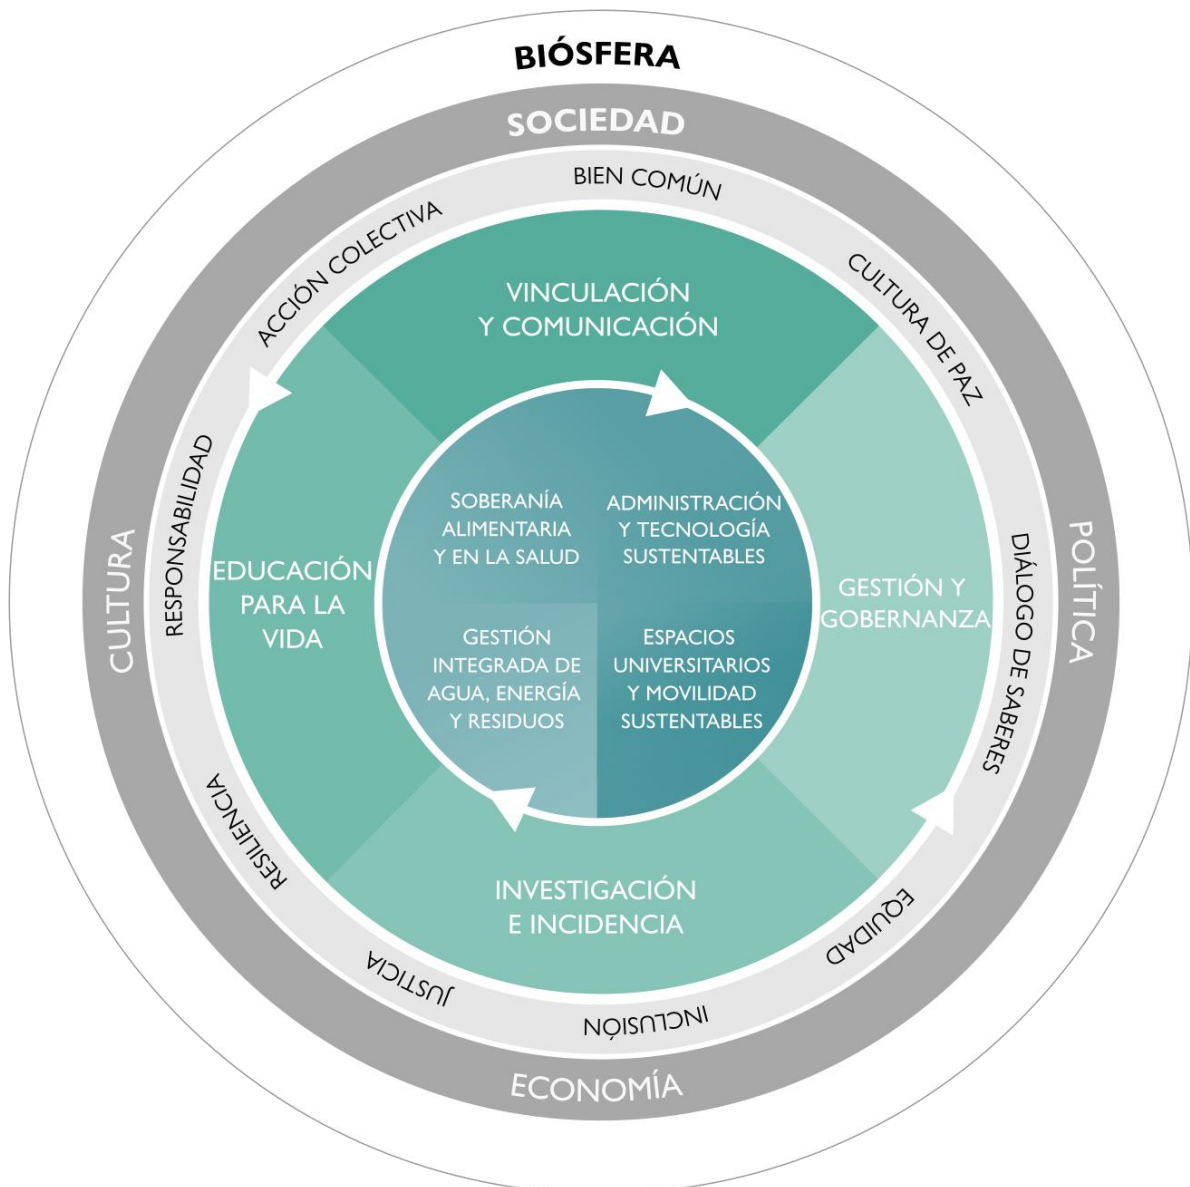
BIÓSFERA

SOCIEDAD

CULTURA

POLÍTICA

ECONOMÍA

BIEN COMÚN

CULTURA DE PAZ

DIÁLOGO DE SABERES

EQUIDAD

INCLUSIÓN

JUSTICIA

RESILIENCIA

RESPONSABILIDAD

ACCIÓN COLECTIVA

VINCULACIÓN Y COMUNICACIÓN

EDUCACIÓN PARA LA VIDA

GESTIÓN Y GOBERNANZA

INVESTIGACIÓN E INCIDENCIA

SOBERANÍA ALIMENTARIA Y EN LA SALUD

ADMINISTRACIÓN Y TECNOLOGÍA SUSTENTABLES

GESTIÓN INTEGRADA DE AGUA, ENERGÍA Y RESIDUOS

ESPACIOS UNIVERSITARIOS Y MOVILIDAD SUSTENTABLES